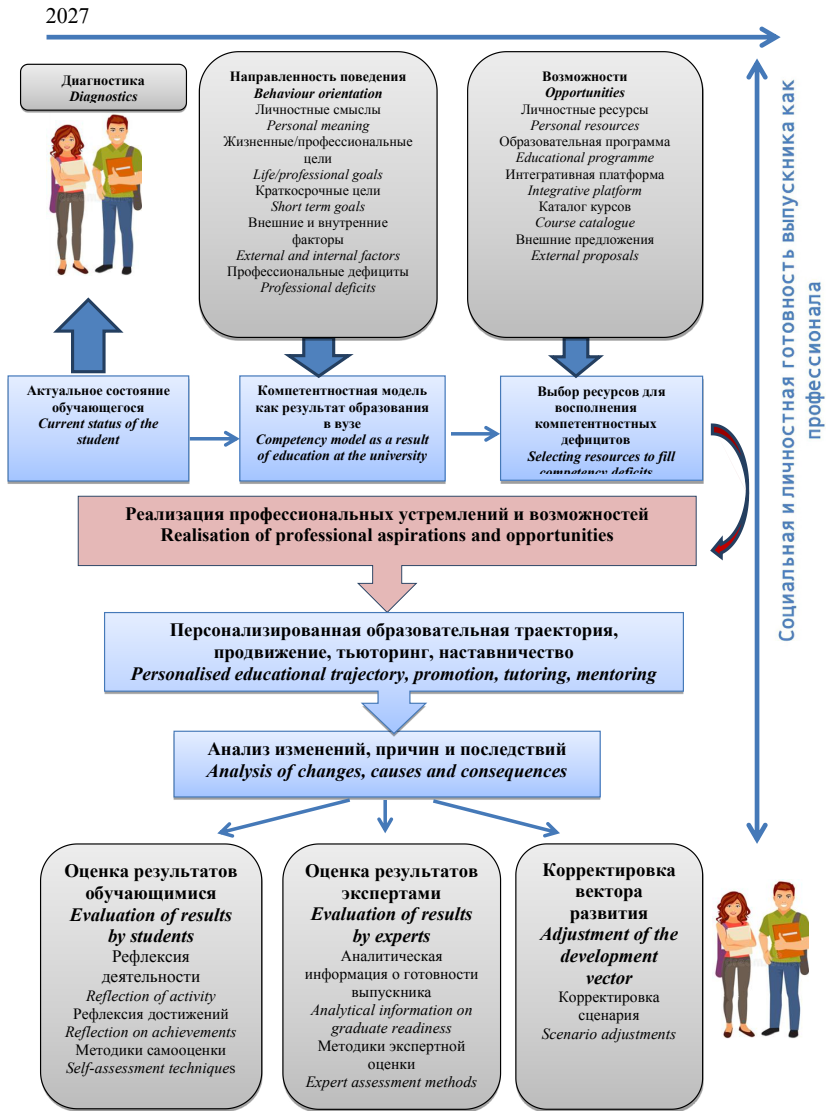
2027

Диагностика
Diagnostics

Направленность поведения
Behaviour orientation
Личностные смыслы
Personal meaning
Жизненные/профессиональные цели
Life/professional goals
Краткосрочные цели
Short term goals
Внешние и внутренние факторы
External and internal factors
Профессиональные дефициты
Professional deficits

Возможности
Opportunities
Личностные ресурсы
Personal resources
Образовательная программа
Educational programme
Интегративная платформа
Integrative platform
Каталог курсов
Course catalogue
Внешние предложения
External proposals

Социальная и личностная готовность выпускника как профессионала

Актуальное состояние обучающегося
Current status of the student

Компетентностная модель как результат образования в вузе
Competency model as a result of education at the university

Выбор ресурсов для восполнения компетентностных дефицитов
Selecting resources to fill competency deficits

Реализация профессиональных устремлений и возможностей
Realisation of professional aspirations and opportunities

Персонализированная образовательная траектория, продвижение, тьюторинг, наставничество
Personalised educational trajectory, promotion, tutoring, mentoring

Анализ изменений, причин и последствий
Analysis of changes, causes and consequences

Оценка результатов обучающимися
Evaluation of results by students
Рефлексия деятельности
Reflection of activity
Рефлексия достижений
Reflection on achievements
Методики самооценки
Self-assessment techniques

Оценка результатов экспертами
Evaluation of results by experts
Аналитическая информация о готовности выпускника
Analytical information on graduate readiness
Методики экспертной оценки
Expert assessment methods

Корректировка вектора развития
Adjustment of the development vector
Корректировка сценария
Scenario adjustments